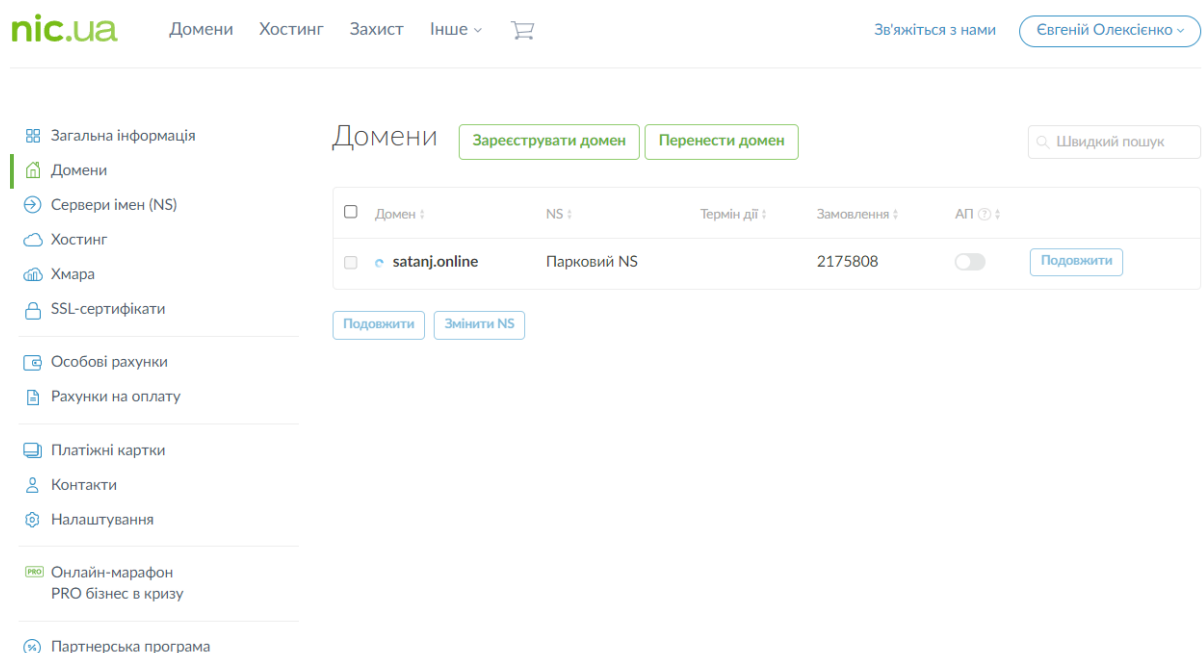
nic.ua Домени Хостинг Захист Інше

Зв'яжіться з нами Євгеній Олексієнко

Загальна інформація
Домени
Сервери імен (NS)
Хостинг
Хмара
SSL-сертифікати

Особові рахунки
Рахунки на оплату

Платіжні картки
Контакти
Налаштування

PRO Онлайн-марафон PRO бізнес в кризу

Партнерська програма

Домени Зареєструвати домен Перенести домен

Швидкий пошук

| Домен | NS | Термін дії | Замовлення | АП | |
|---|---|---|---|---|---|
| satanj.online | Парковий NS | | 2175808 | | Подовжити |

Подовжити Змінити NS